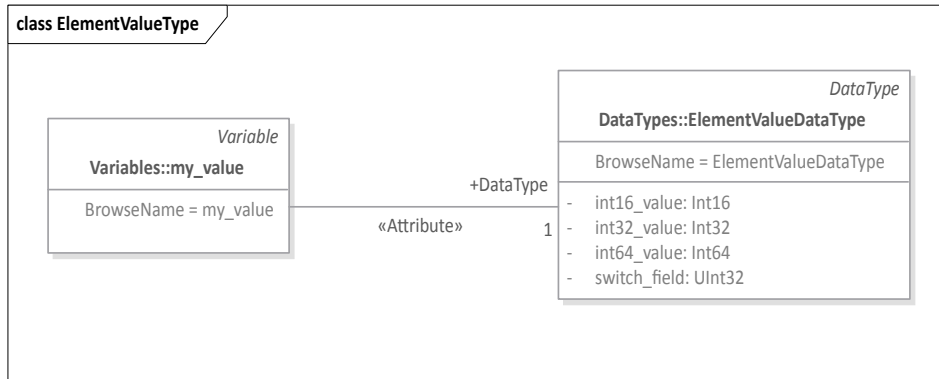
class ElementValueType

Variable
Variables::my_value

BrowseName = my_value

+DataType

«Attribute»

1

DataType
DataTypes::ElementValueDataType

BrowseName = ElementValueDataType

- int16_value: Int16
- int32_value: Int32
- int64_value: Int64
- switch_field: UInt32